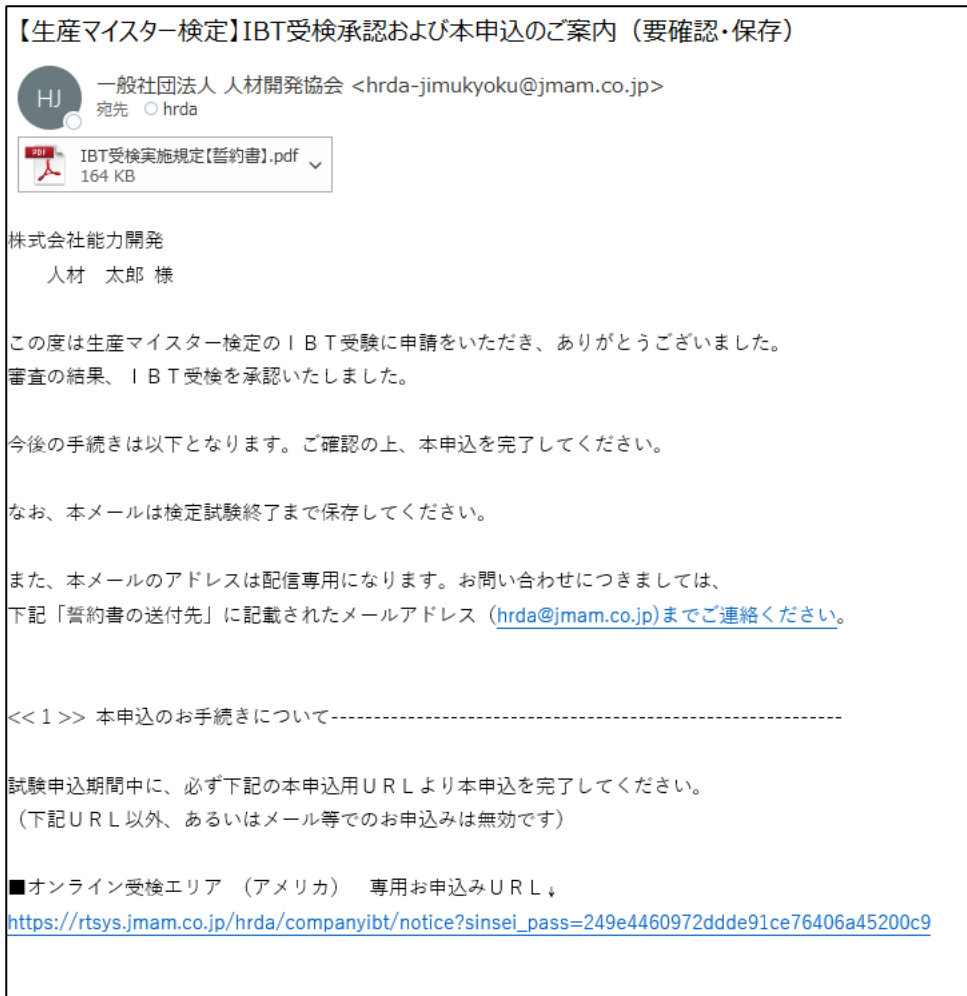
【生産マイスター検定】IBT受検承認および本申込のご案内（要確認・保存）

HJ
一般社団法人 人材開発協会 <hrda-jimukyoku@jmam.co.jp>
宛先 hrda

PDF
IBT受検実施規定【誓約書】.pdf
164 KB

株式会社能力開発
人材　太郎 様

この度は生産マイスター検定のＩＢＴ受験に申請をいただき、ありがとうございました。
審査の結果、ＩＢＴ受検を承認いたしました。

今後の手続きは以下となります。ご確認の上、本申込を完了してください。

なお、本メールは検定試験終了まで保存してください。

また、本メールのアドレスは配信専用になります。お問い合わせにつきましては、
下記「誓約書の送付先」に記載されたメールアドレス（hrda@jmam.co.jp)までご連絡ください。

<<１>> 本申込のお手続きについて-----------------------------------------------------------

試験申込期間中に、必ず下記の本申込用ＵＲＬより本申込を完了してください。
（下記ＵＲＬ以外、あるいはメール等でのお申込みは無効です）

■オンライン受検エリア　（アメリカ）　専用お申込みＵＲＬ↓
https://rtsys.jmam.co.jp/hrda/companyibt/notice?sinsei_pass=249e4460972ddde91ce76406a45200c9